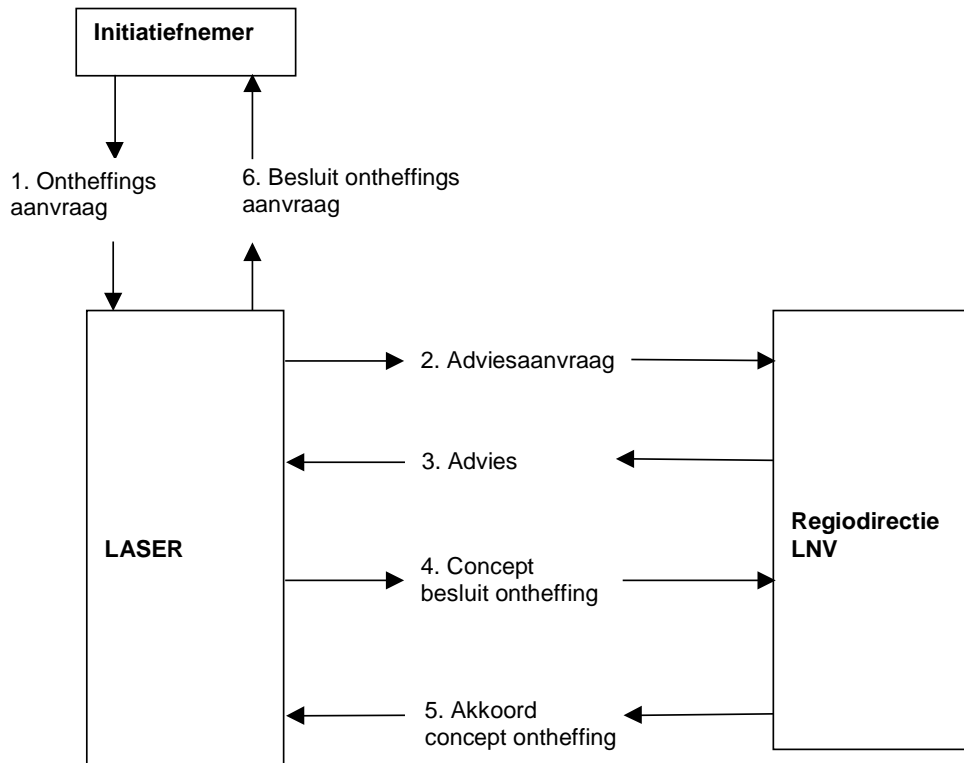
**Initiatiefnemer**

1. Ontheffings aanvraag

6. Besluit ontheffings aanvraag

**LASER**

2. Adviesaanvraag

3. Advies

4. Concept besluit ontheffing

5. Akkoord concept ontheffing

**Regiodirectie LNV**